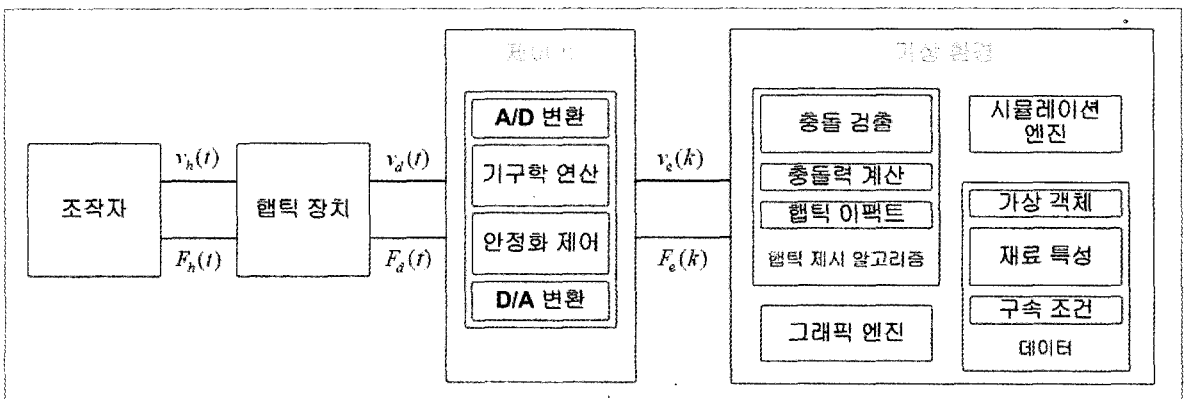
조작자

$v_h(t)$

$F_h(t)$

햅틱 장치

$v_d(t)$

$F_d(t)$

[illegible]

A/D 변환

기구학 연산

안정화 제어

D/A 변환

$v_e(k)$

$F_e(k)$

가상 환경

충돌 검출

충돌력 계산

햅틱 이펙트

햅틱 제시 알고리즘

그래픽 엔진

시뮬레이션 엔진

가상 객체

재료 특성

구속 조건

데이터